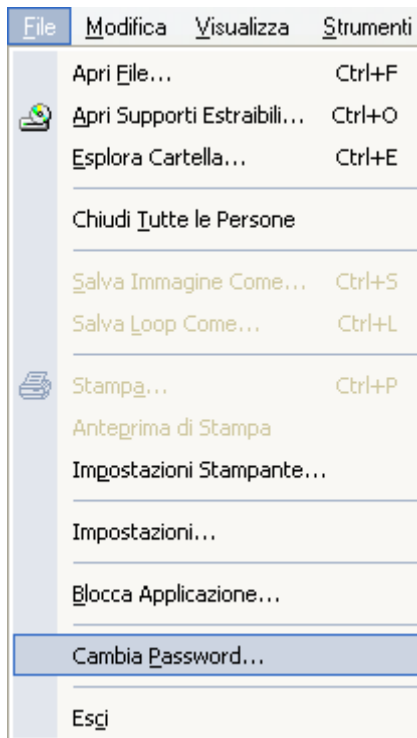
File Modifica Visualizza Strumenti

Apri File... Ctrl+F
Apri Supporti Estraibili... Ctrl+O
Esplora Cartella... Ctrl+E

Chiudi Tutte le Persone

Salva Immagine Come... Ctrl+S
Salva Loop Come... Ctrl+L

Stampa... Ctrl+P
Anteprima di Stampa
Impostazioni Stampante...

Impostazioni...

Blocca Applicazione...

Cambia Password...

Esci